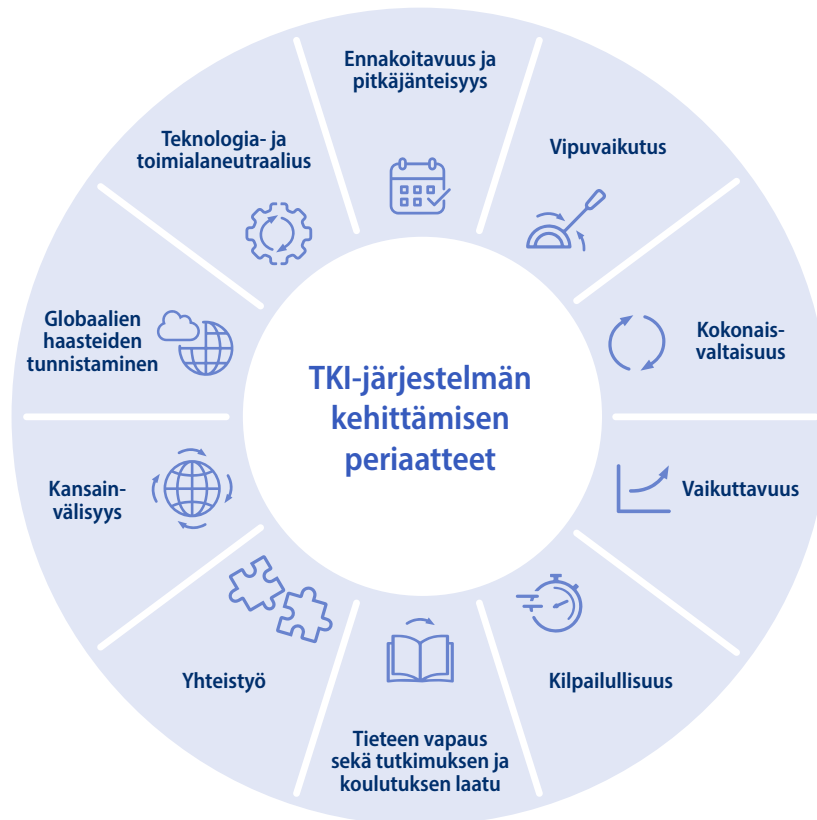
TKI-järjestelmän kehittämisen periaatteet

Ennakoitavuus ja pitkäjänteisyys

Vipuvaikutus

Kokonais-valtaisuus

Vaikuttavuus

Kilpailullisuus

Tieteen vapaus sekä tutkimuksen ja koulutuksen laatu

Yhteistyö

Kansain-välisyys

Globaalien haasteiden tunnistaminen

Teknologia- ja toimialaneutraalius